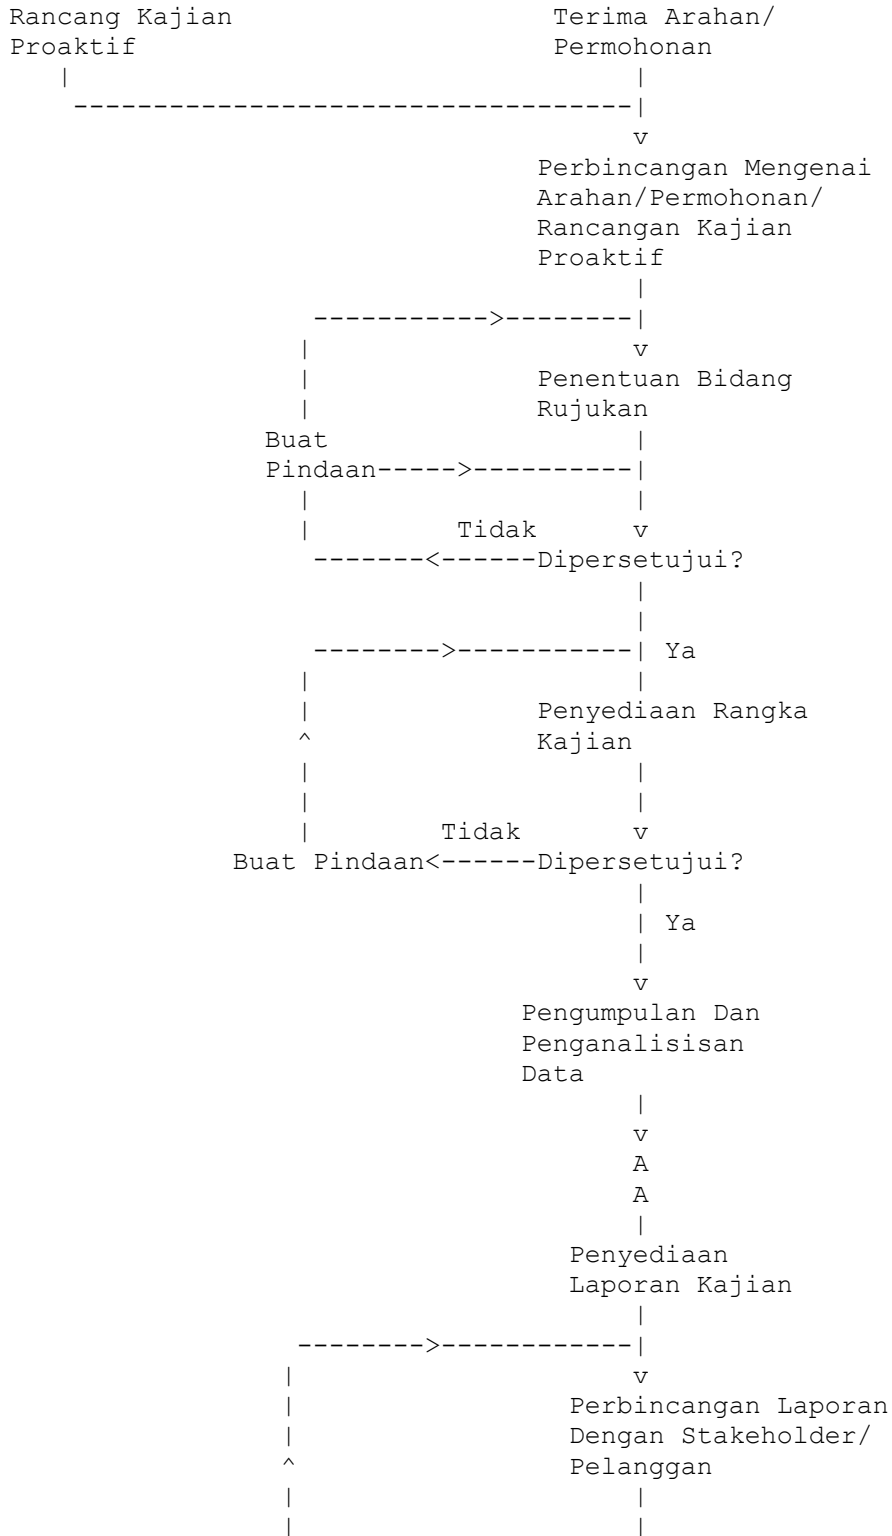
Rancang Kajian Proaktif

Terima Arahan/ Permohonan

Perbincangan Mengenai Arahan/Permohonan/ Rancangan Kajian Proaktif

Penentuan Bidang Rujukan

Buat Pindaan

Tidak

Dipersetujui?

Ya

Penyediaan Rangka Kajian

Tidak

Buat Pindaan

Dipersetujui?

Ya

Pengumpulan Dan Penganalisisan Data

A

A

Penyediaan Laporan Kajian

Perbincangan Laporan Dengan Stakeholder/ Pelanggan